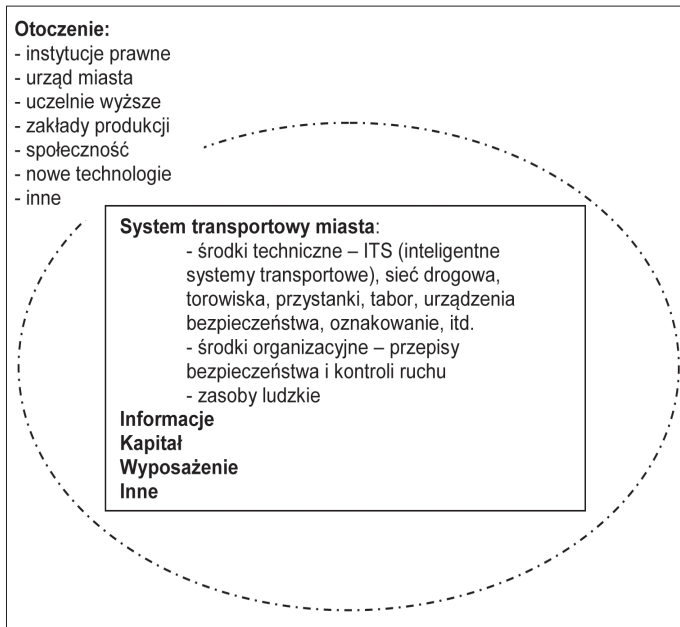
Otoczenie:
- instytucje prawne
- urząd miasta
- uczelnie wyższe
- zakłady produkcji
- społeczność
- nowe technologie
- inne

System transportowy miasta:
- środki techniczne – ITS (inteligentne systemy transportowe), sieć drogowa, torowiska, przystanki, tabor, urządzenia bezpieczeństwa, oznakowanie, itd.
- środki organizacyjne – przepisy bezpieczeństwa i kontroli ruchu
- zasoby ludzkie
Informacje
Kapitał
Wyposażenie
Inne